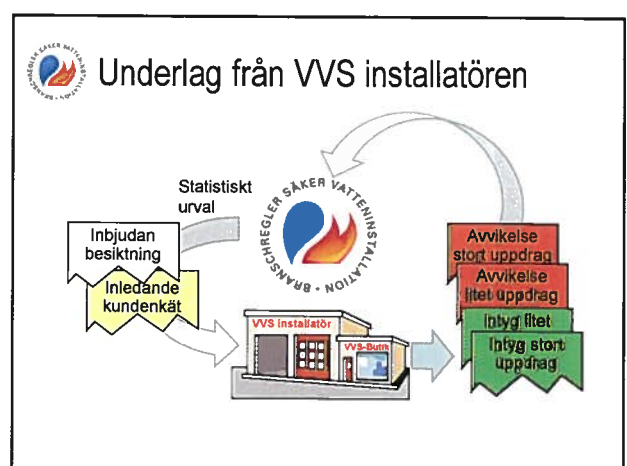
Underlag från VVS installatören

Statistiskt urval

BRANSCHREGLER SÄKER VATTENINSTALLATION

Inbjudan besiktning

Inledande kundenkät

VVS installatör

VVS-Butik

Avvikelse stort uppdrag

Avvikelse litet uppdrag

Intyg litet

Intyg stort uppdrag